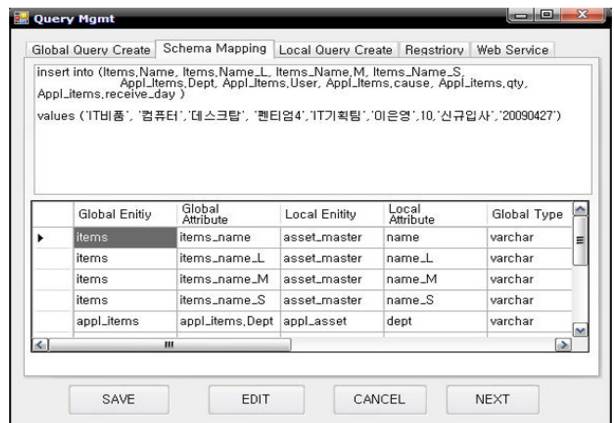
Query Mgmt

Global Query Create | Schema Mapping | Local Query Create | Regstriory | Web Service

insert into (Items.Name, Items.Name_L, Items_Name.M, Items_Name_S, Appl_Items.Dept, Appl_Items.User, Appl_Items.cause, Appl_items.qty, Appl_items.receive_day )

values ('IT비품', '컴퓨터','데스크탑', '펜티엄4','IT기획팀','이은영',10,'신규입사','20090427')

| | Global Enitiy | Global Attribute | Local Enitity | Local Attribute | Global Type |
|---|---|---|---|---|---|
| ▶ | items | items_name | asset_master | name | varchar |
| | items | items_name_L | asset_master | name_L | varchar |
| | items | items_name_M | asset_master | name_M | varchar |
| | items | items_name_S | asset_master | name_S | varchar |
| | appl_items | appl_items.Dept | appl_asset | dept | varchar |

SAVE | EDIT | CANCEL | NEXT